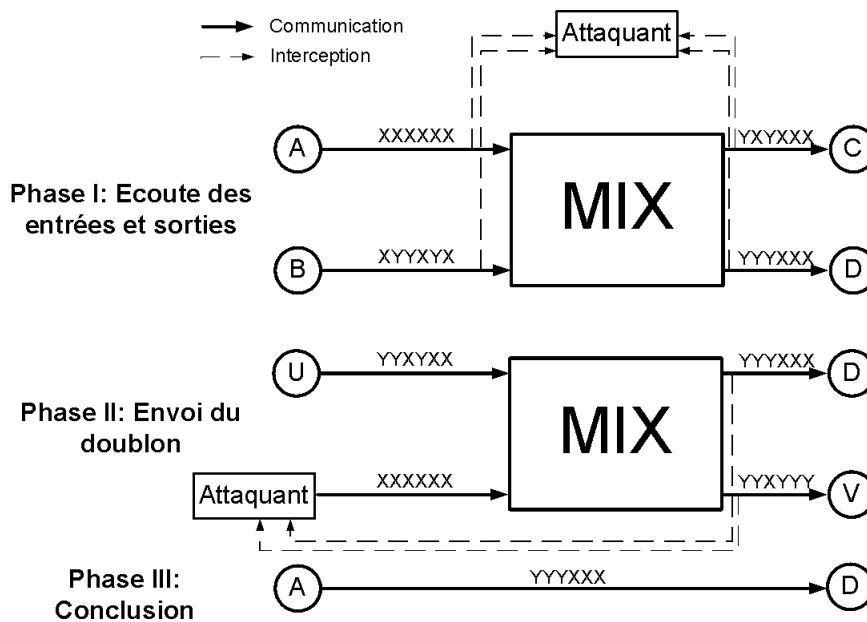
Communication
Interception

Attaquant

Phase I: Ecoute des entrées et sorties

A
XXXXXX
MIX
YXYXXX
C

B
XYYXYX
YYYXXX
D

Phase II: Envoi du doublon

U
YYXYXX
MIX
YYYXXX
D

Attaquant
XXXXXX
YYXYYY
V

Phase III: Conclusion

A
YYYXXX
D